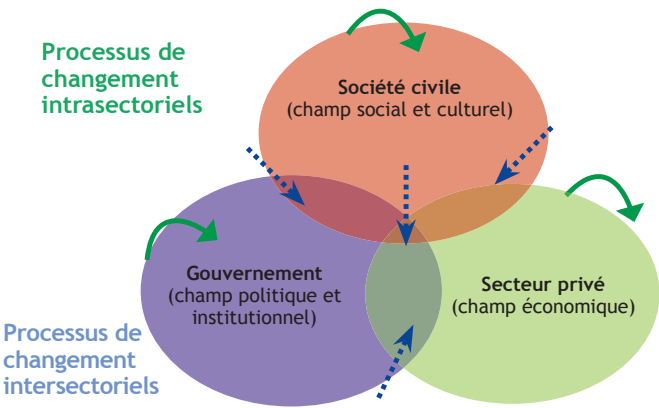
Processus de changement intrasectoriels

Société civile
(champ social et culturel)

Gouvernement
(champ politique et institutionnel)

Secteur privé
(champ économique)

Processus de changement intersectoriels